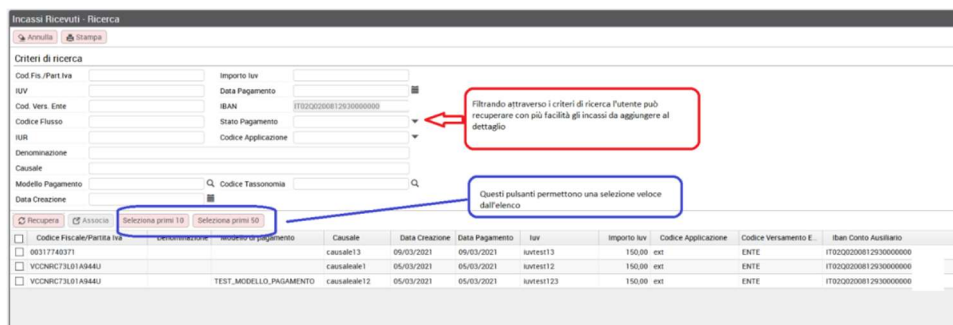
Incassi Ricevuti - Ricerca

Annulla Stampa

Criteri di ricerca

Cod.Fis./Part.Iva
IUV
Cod. Vers. Ente
Codice Flusso
IUR
Denominazione
Causale
Modello Pagamento
Data Creazione

Importo Iuv
Data Pagamento
IBAN IT02Q0200812930000000
Stato Pagamento
Codice Applicazione
Codice Tassonomia

Filtrando attraverso i criteri di ricerca l'utente può recuperare con più facilità gli incassi da aggiungere al dettaglio

Questi pulsanti permettono una selezione veloce dall'elenco

Recupera Associa Seleziona primi 10 Seleziona primi 50

| | Codice Fiscale/Partita Iva | Denominazione | Modello di pagamento | Causale | Data Creazione | Data Pagamento | Iuv | Importo Iuv | Codice Applicazione | Codice Versamento E... | Iban Conto Ausiliario |
|---|---|---|---|---|---|---|---|---|---|---|---|
| | 00317740371 | | | causale13 | 09/03/2021 | 09/03/2021 | iuvtest13 | 150,00 | ext | ENTE | IT02Q0200812930000000 |
| | VCCNRC73L01A944U | | | causaleale1 | 05/03/2021 | 05/03/2021 | iuvtest12 | 150,00 | ext | ENTE | IT02Q0200812930000000 |
| | VCCNRC73L01A944U | | TEST_MODELLO_PAGAMENTO | causaleale12 | 05/03/2021 | 05/03/2021 | iuvtest123 | 150,00 | ext | ENTE | IT02Q0200812930000000 |